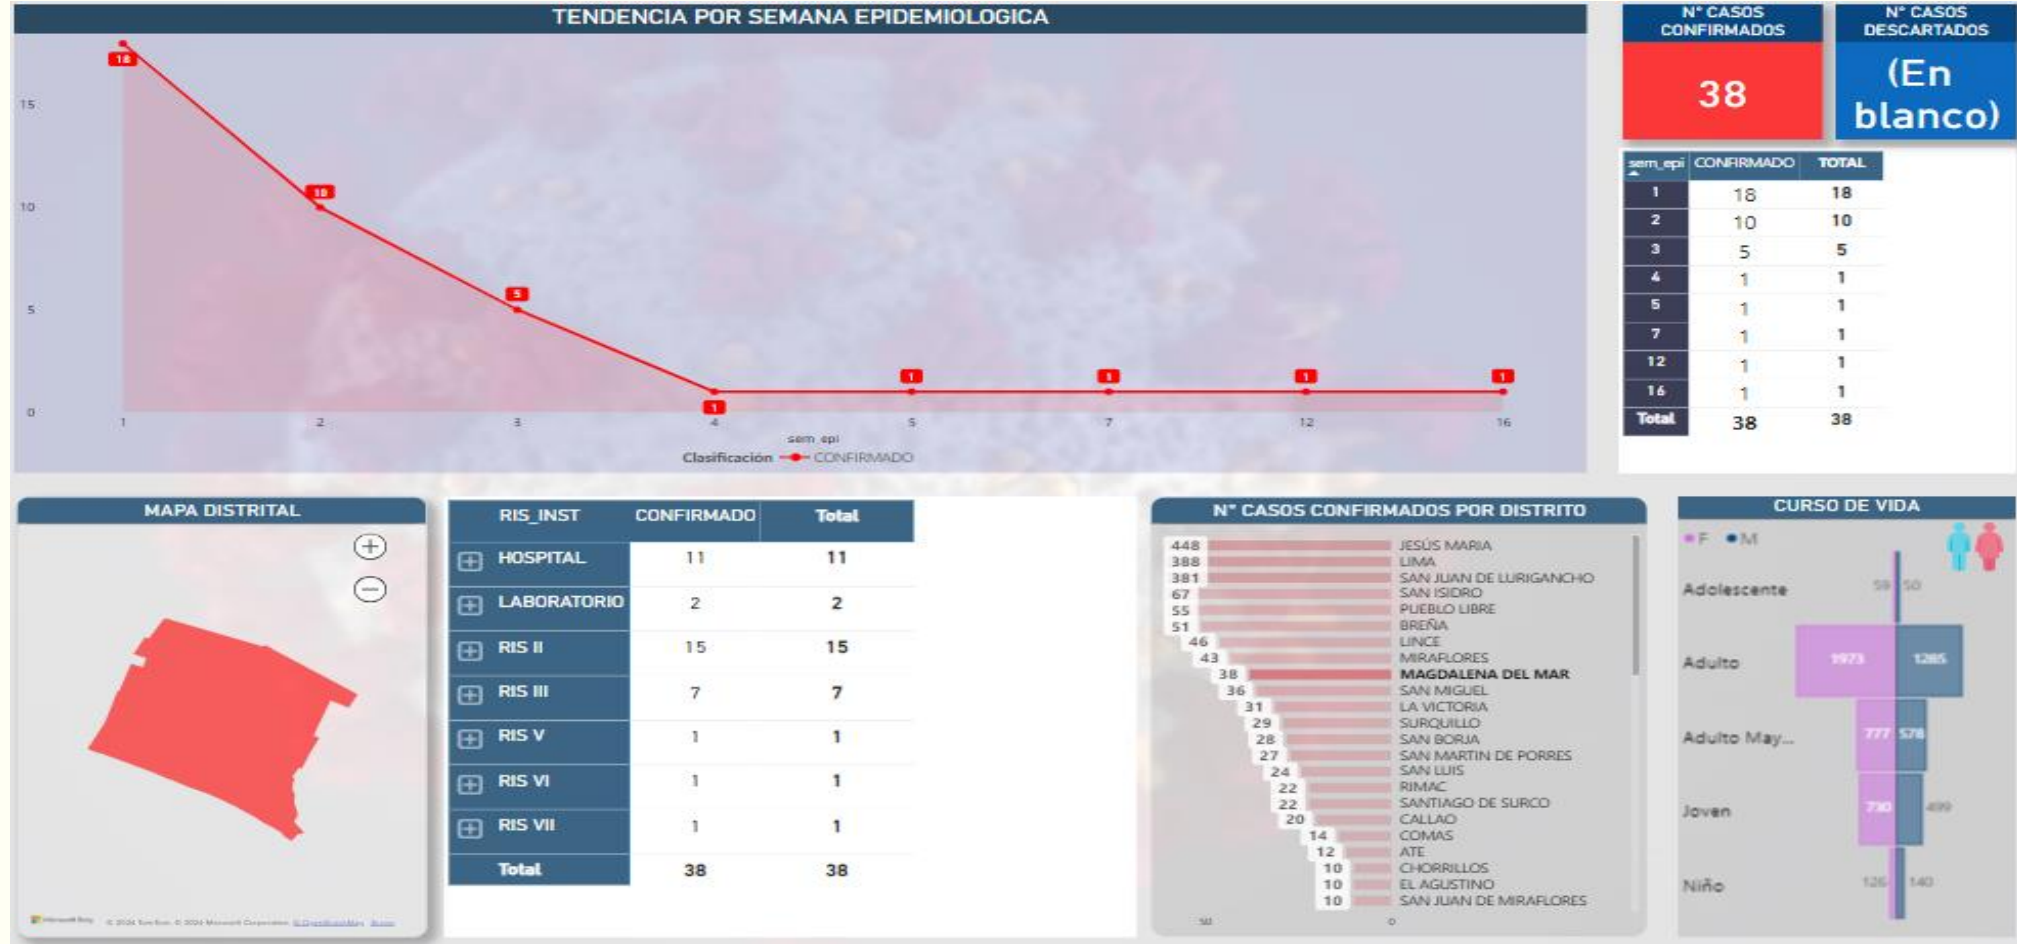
TENDENCIA POR SEMANA EPIDEMIOLOGICA

15
10
5
0

18
10
5
1
1
1
1
1

1 2 3 4 5 7 12 16
sem_epi
Clasificación CONFIRMADO

N° CASOS CONFIRMADOS
38

N° CASOS DESCARTADOS
(En blanco)

| sem_epi | CONFIRMADO | TOTAL |
|---|---|---|
| 1 | 18 | 18 |
| 2 | 10 | 10 |
| 3 | 5 | 5 |
| 4 | 1 | 1 |
| 5 | 1 | 1 |
| 7 | 1 | 1 |
| 12 | 1 | 1 |
| 16 | 1 | 1 |
| Total | 38 | 38 |

MAPA DISTRITAL

| RIS_INST | CONFIRMADO | Total |
|---|---|---|
| HOSPITAL | 11 | 11 |
| LABORATORIO | 2 | 2 |
| RIS II | 15 | 15 |
| RIS III | 7 | 7 |
| RIS V | 1 | 1 |
| RIS VI | 1 | 1 |
| RIS VII | 1 | 1 |
| Total | 38 | 38 |

N° CASOS CONFIRMADOS POR DISTRITO

448 JESÚS MARIA
388 LIMA
381 SAN JUAN DE LURIGANCHO
67 SAN ISIDRO
55 PUEBLO LIBRE
51 BREÑA
46 LINCE
43 MIRAFLORES
38 MAGDALENA DEL MAR
36 SAN MIGUEL
31 LA VICTORIA
29 SURQUILLO
28 SAN BORJA
27 SAN MARTIN DE PORRES
24 SAN LUIS
22 RIMAC
22 SANTIAGO DE SURCO
20 CALLAO
14 COMAS
12 ATE
10 CHORRILLOS
10 EL AGUSTINO
10 SAN JUAN DE MIRAFLORES
50 0

CURSO DE VIDA
F M
Adolescente 59 50
Adulto 1973 1285
Adulto May... 777 578
Joven 730 499
Niño 126 140